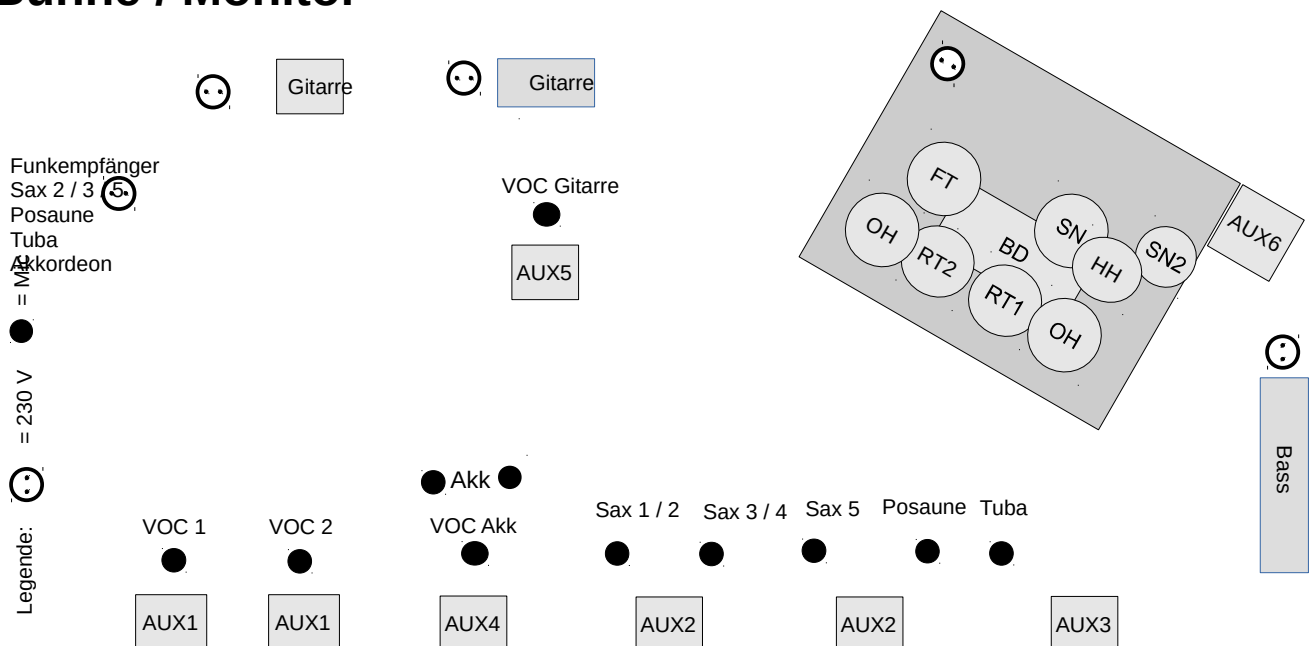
Bühne / Monitor

Gitarre

Gitarre

Funkempfänger
Sax 2 / 3 5
Posaune
Tuba
Akkordeon

VOC Gitarre

AUX5

FT
OH
RT2
BD
SN
HH
SN2
RT1
OH

AUX6

Bass

Legende:
= 230 V
= Mik

Akk

VOC 1
VOC 2
VOC Akk
Sax 1 / 2
Sax 3 / 4
Sax 5
Posaune
Tuba

AUX1
AUX1
AUX4
AUX2
AUX2
AUX3